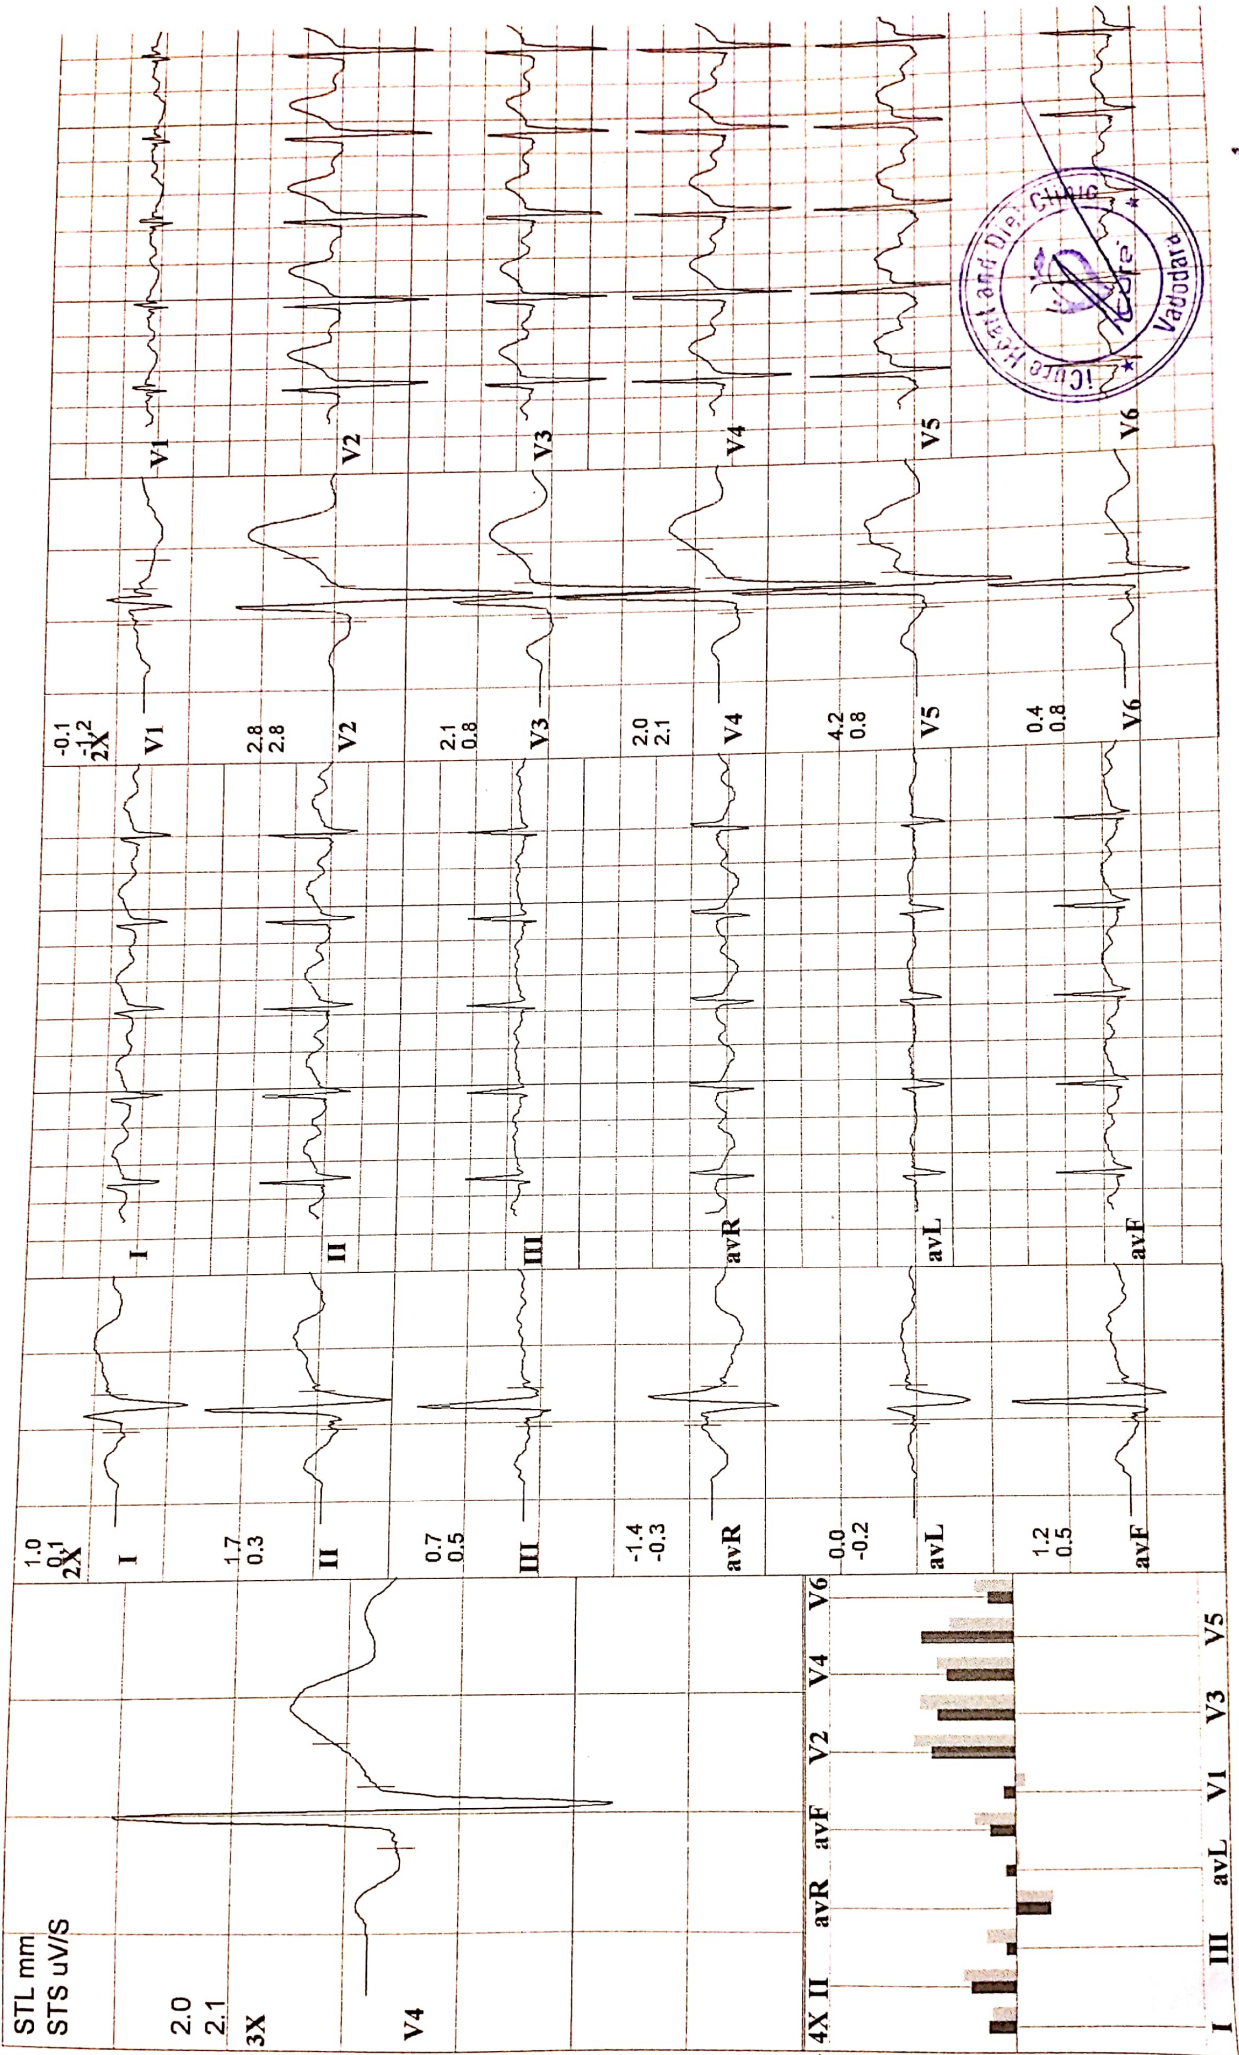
STL mm
STS uV/S
2.0
2.1
3X
V4

4X II avR avF V2 V4 V6
I III avL V1 V3 V5

1.0
0.1
2X
I
1.7
0.3
II
0.7
0.5
III
-1.4
-0.3
avR
0.0
-0.2
avL
1.2
0.5
avF

I
II
III
avR
avL
avF

-0.1
-1.2
2X
V1
2.8
2.8
V2
2.1
0.8
V3
2.0
2.1
V4
4.2
0.8
V5
0.4
0.8
V6

V1
V2
V3
V4
V5
V6

iCure Heart and Diab Clinic
Vadodara